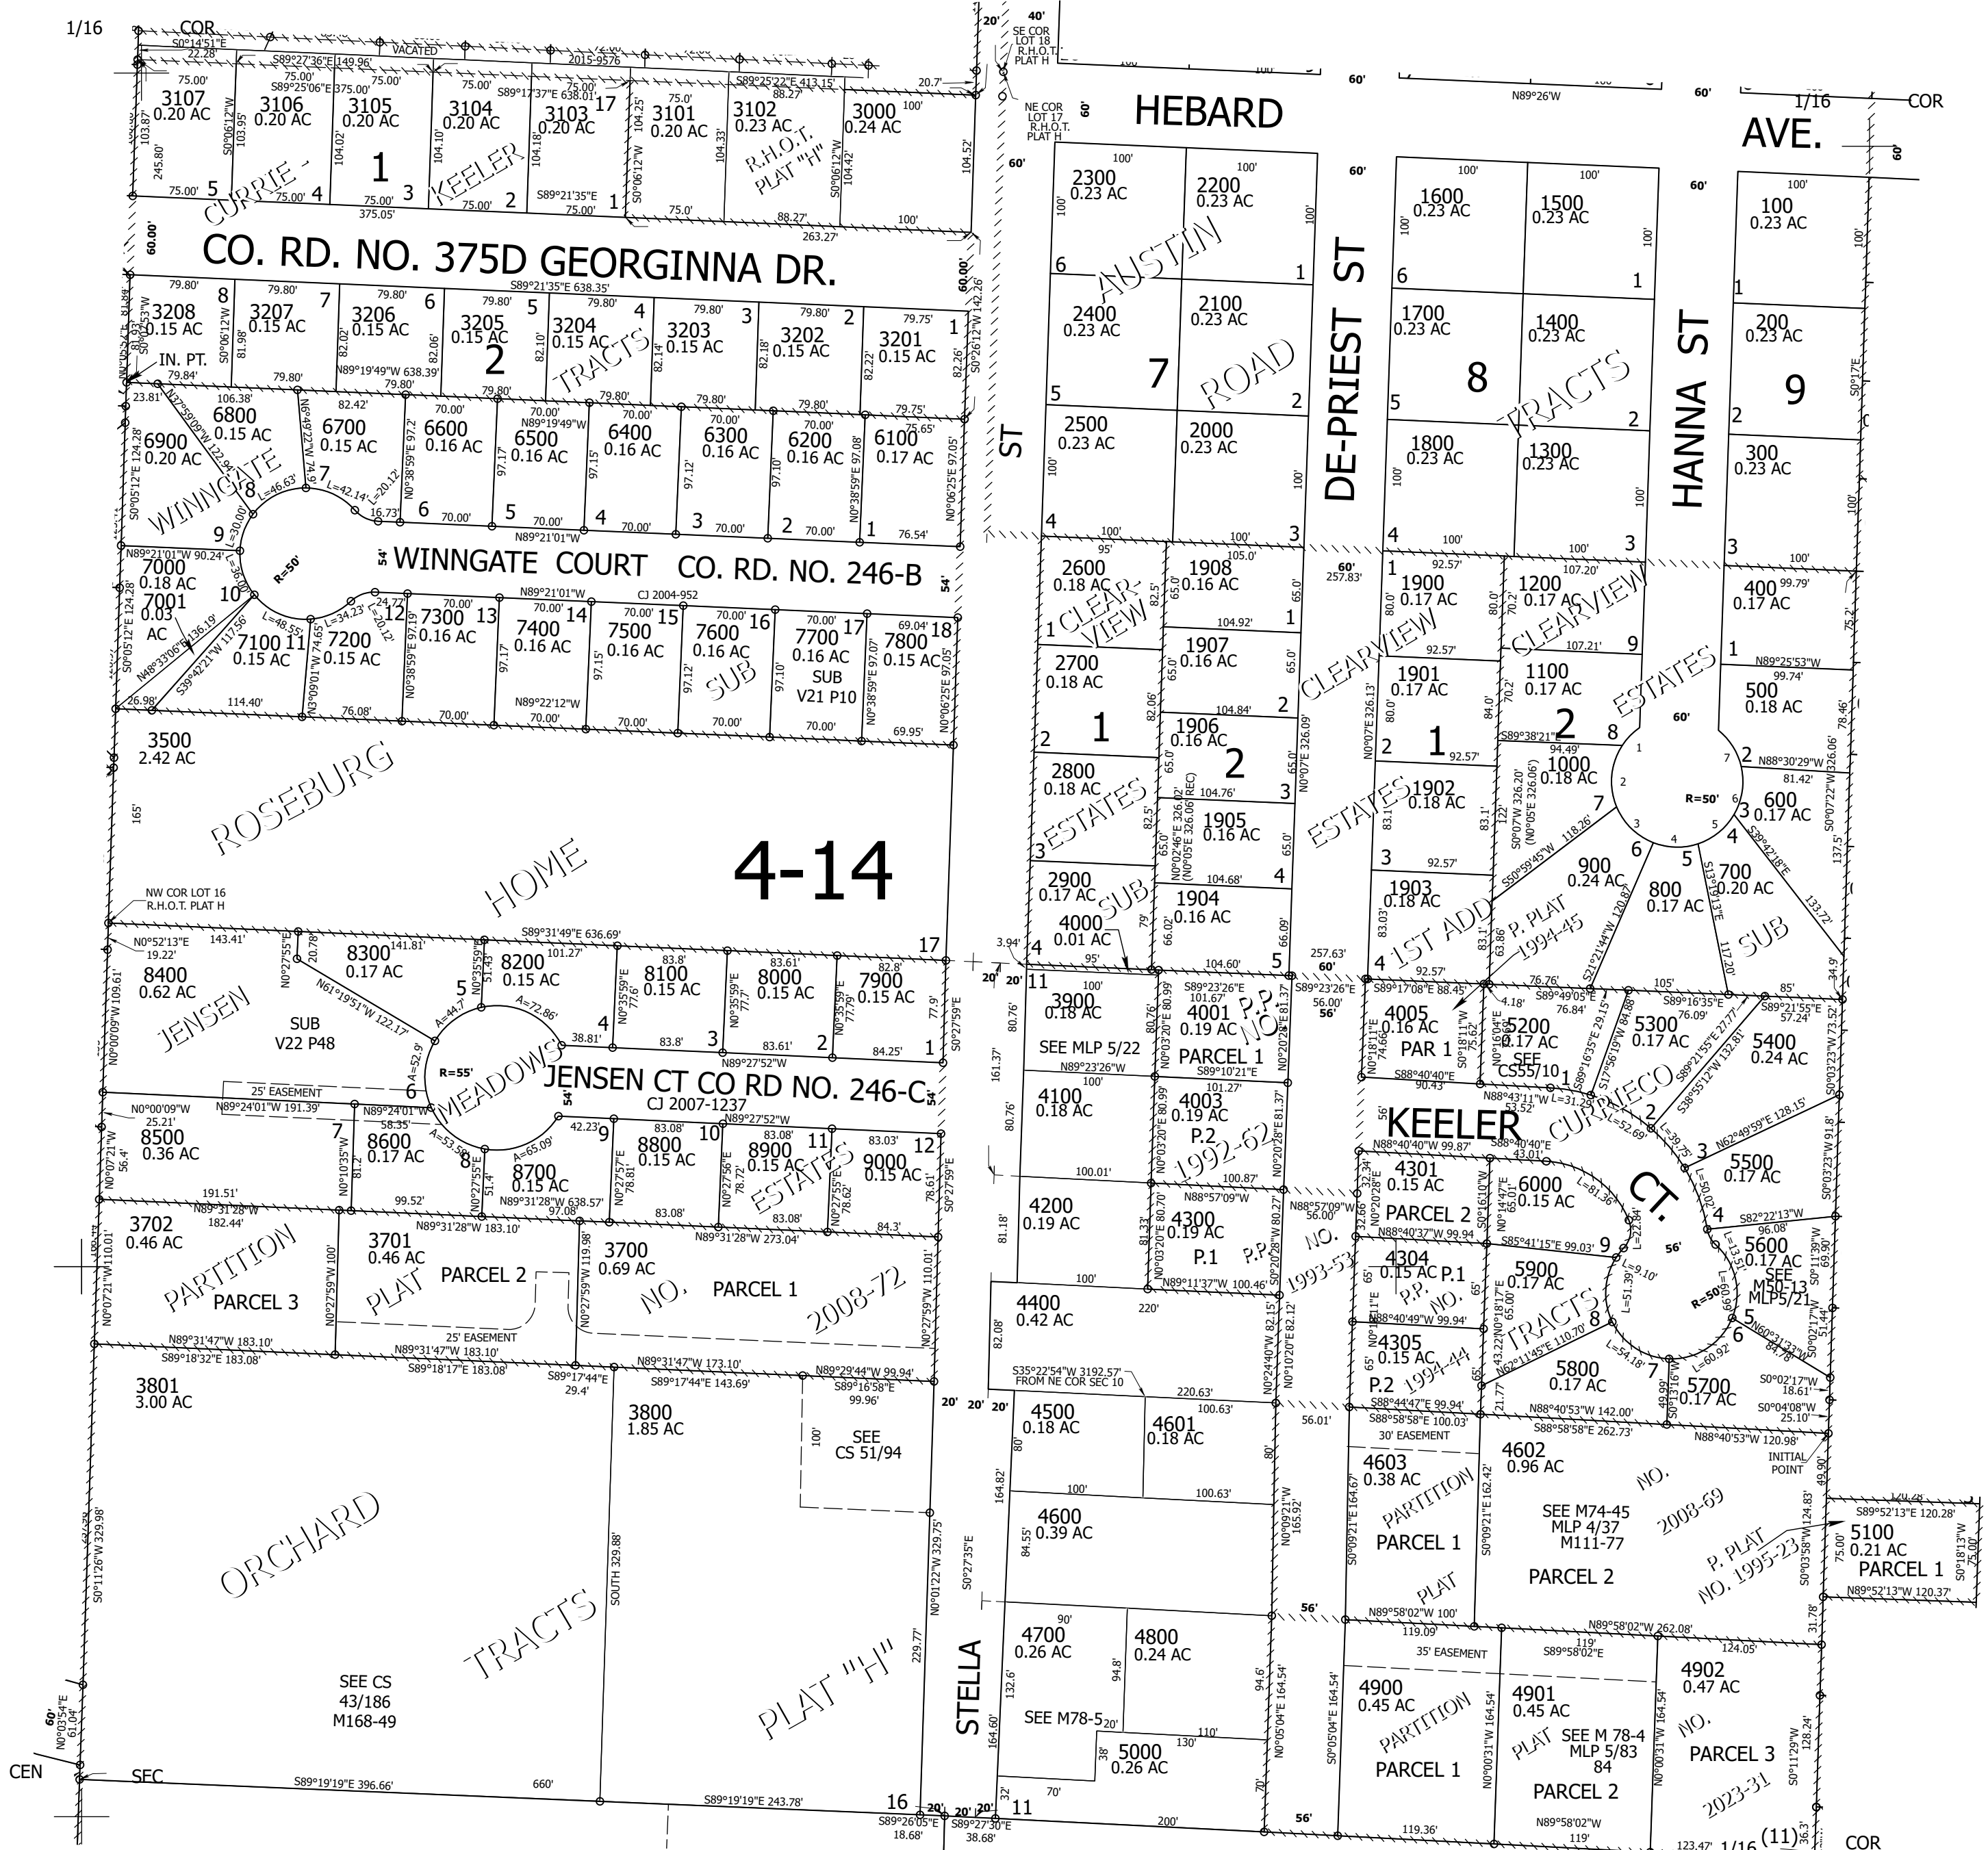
1/16 COR
S0°14'51"E
22.28'
S89°27'36"E 149.96'
VACATED
2015-9576
75.00'
75.00'
S89°25'06"E 375.00'
75.00'
75.00'
S89°17'37"E 638.01'
75.00'
75.0'
S89°25'22"E 413.15'
88.27'
20.7'
3107
0.20 AC
3106
0.20 AC
3105
0.20 AC
3104
0.20 AC
3103
0.20 AC
17
3101
0.20 AC
3102
0.23 AC
3000
0.24 AC
100'
1
CURRIE - KEELER
R.H.O.T. PLAT "H"
5
4
3
2
1
75.00'
75.00'
75.00'
75.00'
375.05'
S89°21'35"E 75.00'
75.0'
88.27'
263.27'
100'
104.52'
CO. RD. NO. 375D GEORGINNA DR.
60.00'
60.00'
79.80'
79.80'
79.80'
79.80'
79.80'
79.80'
79.80'
79.75'
S89°21'35"E 638.35'
8
7
6
5
4
3
2
1
3208
0.15 AC
3207
0.15 AC
3206
0.15 AC
3205
0.15 AC
3204
0.15 AC
3203
0.15 AC
3202
0.15 AC
3201
0.15 AC
2
TRACTS
IN. PT.
79.84'
79.80'
N89°19'49"W 638.39'
79.80'
79.80'
79.80'
79.80'
79.80'
79.75'
N0°26'12"W 142.26'
106.38'
82.42'
70.00'
70.00'
70.00'
70.00'
70.00'
6800
0.15 AC
6700
0.15 AC
6600
0.16 AC
6500
0.16 AC
N89°19'49"W
6400
0.16 AC
6300
0.16 AC
6200
0.16 AC
6100
0.17 AC
6900
0.20 AC
WINNGATE
8
7
6
5
4
3
2
1
9
L=46.63
L=42.14
16.73'
70.00'
70.00'
70.00'
70.00'
70.00'
76.54'
N89°21'01"W 90.24'
N89°21'01"W
WINNGATE COURT CO. RD. NO. 246-B
R=50'
54'
7000
0.18 AC
7001
0.03 AC
10
L=34.23'
24.72'
70.00'
70.00'
70.00'
70.00'
70.00'
69.04'
N89°21'01"W
CJ 2004-952
L=48.55'
7100
0.15 AC
11
12
7200
0.15 AC
7300
0.16 AC
13
7400
0.16 AC
14
7500
0.16 AC
15
7600
0.16 AC
16
7700
0.16 AC
17
7800
0.15 AC
18
SUB
V21 P10
26.98'
114.40'
76.08'
70.00'
N89°22'12"W
70.00'
70.00'
70.00'
70.00'
69.95'
3500
2.42 AC
ROSEBURG
HOME
4-14
165'
NW COR LOT 16
R.H.O.T. PLAT H
N0°52'13"E
19.22'
143.41'
141.81'
S89°31'49"E 636.69'
101.27'
83.8'
83.61'
82.8'
17
8400
0.62 AC
JENSEN
8300
0.17 AC
SUB
V22 P48
N61°19'51"W 122.17'
8200
0.15 AC
8100
0.15 AC
8000
0.15 AC
7900
0.15 AC
5
4
3
2
1
A=72.86'
38.81'
83.8'
83.61'
84.25'
N89°27'52"W
R=55'
MEADOWS
JENSEN CT CO RD NO. 246-C
25' EASEMENT
N0°00'09"W
25.21'
N89°24'01"W 191.39'
N89°24'01"W
58.35'
6
CJ 2007-1237
N89°27'52"W
42.23'
9
83.08'
10
83.08'
11
83.03'
12
8500
0.36 AC
7
8600
0.17 AC
8700
0.15 AC
8800
0.15 AC
8900
0.15 AC
ESTATES
9000
0.15 AC
191.51'
S89°31'28"W
182.44'
99.52'
N89°31'28"W 638.57'
97.08'
83.08'
83.08'
84.3'
N89°31'28"W 183.10'
N89°31'28"W 273.04'
3702
0.46 AC
PARTITION
PARCEL 3
3701
0.46 AC
PLAT
PARCEL 2
3700
0.69 AC
NO.
PARCEL 1
2008-72
25' EASEMENT
N89°31'47"W 183.10'
S89°18'32"E 183.08'
N89°31'47"W 183.10'
S89°18'17"E 183.08'
N89°31'47"W 173.10'
S89°17'44"E
29.4'
S89°17'44"E 143.69'
N89°29'44"W 99.94'
S89°16'58"E
99.96'
3801
3.00 AC
3800
1.85 AC
SEE
CS 51/94
ORCHARD
TRACTS
PLAT "H"
SEE CS
43/186
M168-49
SOUTH 329.88'
N0°01'22"W 329.75'
229.77'
S0°11'26"W 329.98'
60'
N0°03'54"E
61.04'
CEN
SFC
S89°19'19"E 396.66'
660'
S89°19'19"E 243.78'
16
S89°26'05"E
18.68'
20'
20'
20'
S89°27'30"E
38.68'
11
20'
40'
SE COR
LOT 18
R.H.O.T.
PLAT H
NE COR
LOT 17
R.H.O.T.
PLAT H
60'
HEBARD
AVE.
N89°26'W
60'
1/16
COR
ST
100'
100'
2300
0.23 AC
2200
0.23 AC
AUSTIN
6
1
2400
0.23 AC
2100
0.23 AC
7
ROAD
5
2
2500
0.23 AC
2000
0.23 AC
4
3
DE-PRIEST ST
1600
0.23 AC
1500
0.23 AC
6
1
1700
0.23 AC
1400
0.23 AC
8
TRACTS
5
2
1800
0.23 AC
1300
0.23 AC
4
3
HANNA ST
100
0.23 AC
1
200
0.23 AC
9
2
300
0.23 AC
3
100'
95'
105.0'
2600
0.18 AC
1908
0.16 AC
CLEARVIEW
1907
0.16 AC
2700
0.18 AC
1
2
1906
0.16 AC
2800
0.18 AC
ESTATES
3
1905
0.16 AC
2900
0.17 AC
SUB
1904
0.16 AC
4000
0.01 AC
4
5
3.94'
95'
104.60'
257.63'
257.83'
60'
1900
0.17 AC
1200
0.17 AC
CLEARVIEW
1901
0.17 AC
1100
0.17 AC
1
2
1000
0.18 AC
1902
0.18 AC
ESTATES
3
1903
0.18 AC
1ST ADD
4
P. PLAT
1994-45
900
0.24 AC
800
0.17 AC
700
0.20 AC
SUB
R=50'
400
0.17 AC
500
0.18 AC
600
0.17 AC
N0°07'E 326.13'
N0°07'E 326.09'
S0°07'W 326.20'
(N0°05'E 326.06')
N88°30'29"W 326.06'
3900
0.18 AC
SEE MLP 5/22
4001
0.19 AC
PARCEL 1
P.P. NO.
S89°23'26"E
101.67'
S89°23'26"E
56.00'
56'
4005
0.16 AC
PAR 1
5200
0.17 AC
SEE CS55/10
5300
0.17 AC
5400
0.24 AC
CURRIECO
N89°23'26"W
4100
0.18 AC
S89°10'21"E
101.27'
4003
0.19 AC
P.2
1992-62
KEELER
CT.
S88°40'40"E
90.43'
N88°43'11"W
53.52'
4301
0.15 AC
PARCEL 2
6000
0.15 AC
5500
0.17 AC
100.01'
100.87'
4200
0.19 AC
N88°57'09"W
4300
0.19 AC
P.1
P.P. NO. 1993-53
4304
0.15 AC
P.1
P.P. NO.
5900
0.17 AC
TRACTS
5600
0.17 AC
SEE MLP5/21
R=50'
N89°11'37"W 100.46'
100'
220'
4400
0.42 AC
4305
0.15 AC
P.2
1994-44
5800
0.17 AC
5700
0.17 AC
S35°22'54"W 3192.57'
FROM NE COR SEC 10
220.63'
4500
0.18 AC
4601
0.18 AC
100.63'
56.01'
S88°58'58"E 100.03'
30' EASEMENT
S88°58'58"E 262.73'
N88°40'53"W 120.98'
INITIAL POINT
4603
0.38 AC
PARTITION
PARCEL 1
PLAT
4602
0.96 AC
NO.
2008-69
SEE M74-45
MLP 4/37
M111-77
PARCEL 2
100'
100.63'
4600
0.39 AC
S89°52'13"E 120.28'
5100
0.21 AC
PARCEL 1
P. PLAT NO. 1995-23
N89°52'13"W 120.37'
STELLA
56'
N89°58'02"W 100'
119.09'
N89°58'02"W 262.08'
119'
124.05'
35' EASEMENT
S89°58'02"E
4700
0.26 AC
4800
0.24 AC
SEE M78-5
5000
0.26 AC
4900
0.45 AC
PARTITION
PARCEL 1
4901
0.45 AC
PLAT
SEE M 78-4
MLP 5/83
84
PARCEL 2
4902
0.47 AC
NO.
PARCEL 3
2023-31
70'
200'
56'
119.36'
N89°58'02"W
119'
123.47'
1/16 (11)
COR